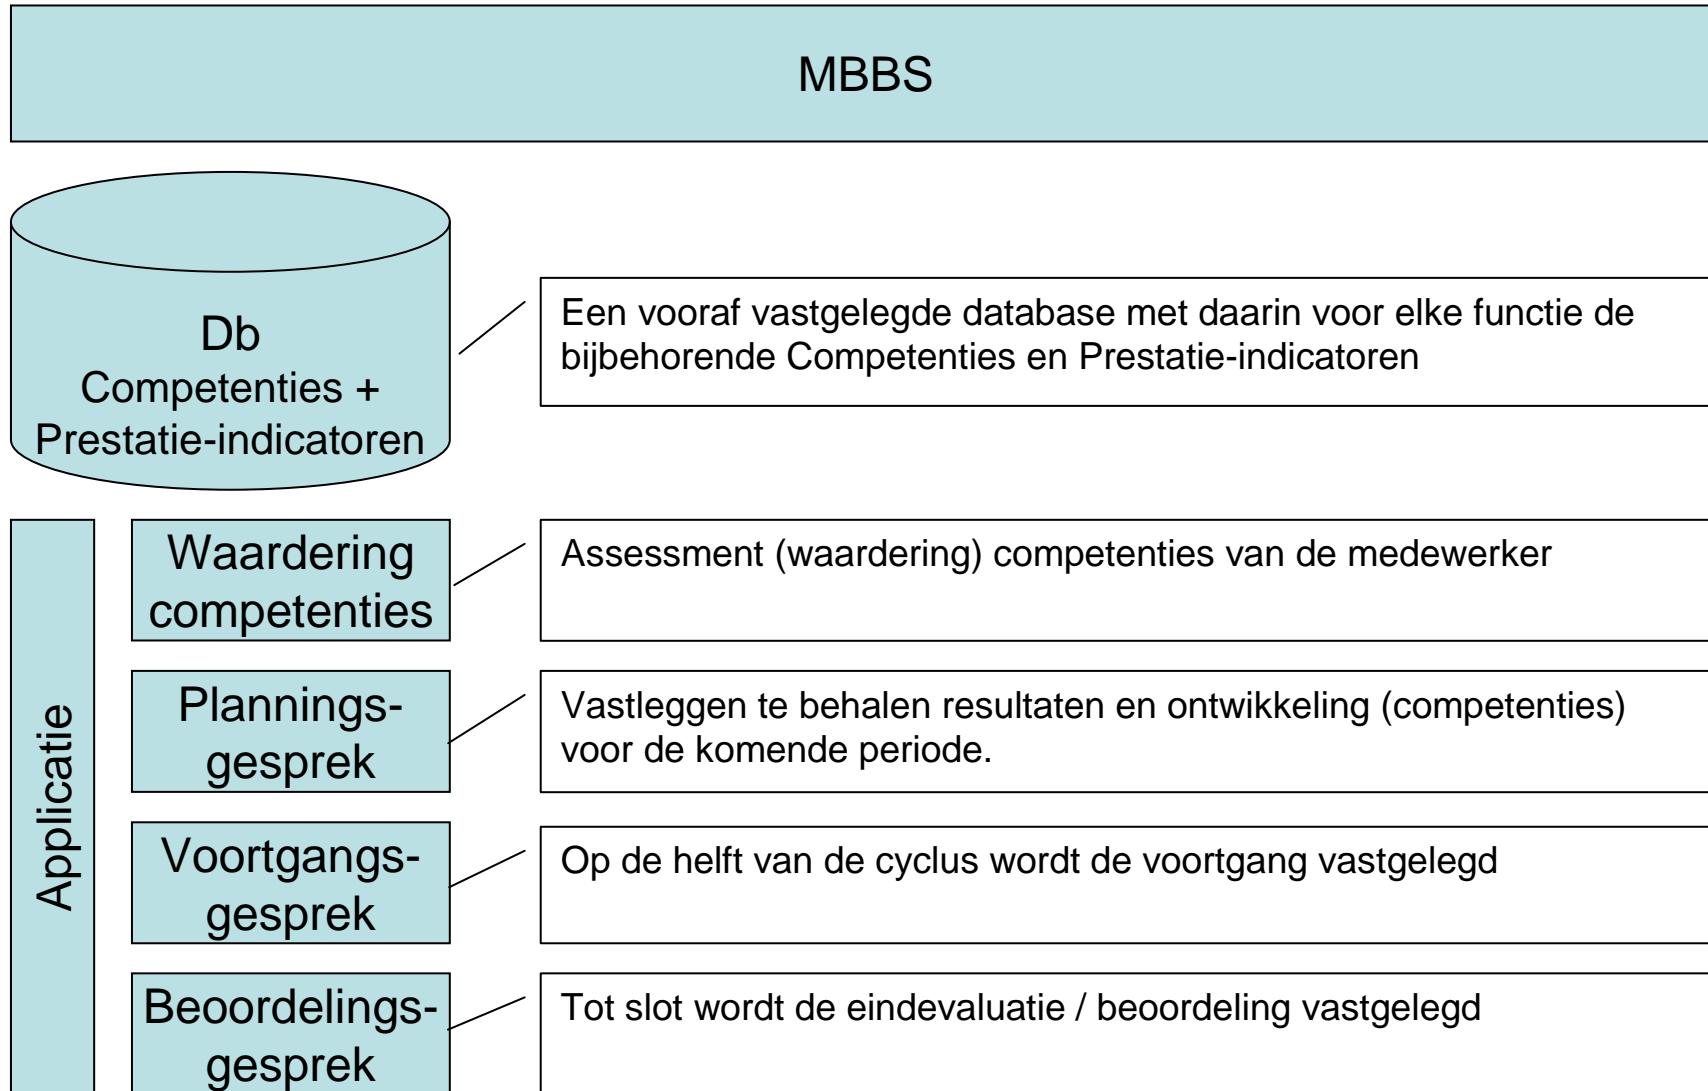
MBBS

Db
Competenties +
Prestatie-indicatoren

Een vooraf vastgelegde database met daarin voor elke functie de bijbehorende Competenties en Prestatie-indicatoren

Applicatie

Waardering competenties

Assessment (waardering) competenties van de medewerker

Plannings-gesprek

Vastleggen te behalen resultaten en ontwikkeling (competenties) voor de komende periode.

Voortgangs-gesprek

Op de helft van de cyclus wordt de voortgang vastgelegd

Beoordelings-gesprek

Tot slot wordt de eindevaluatie / beoordeling vastgelegd